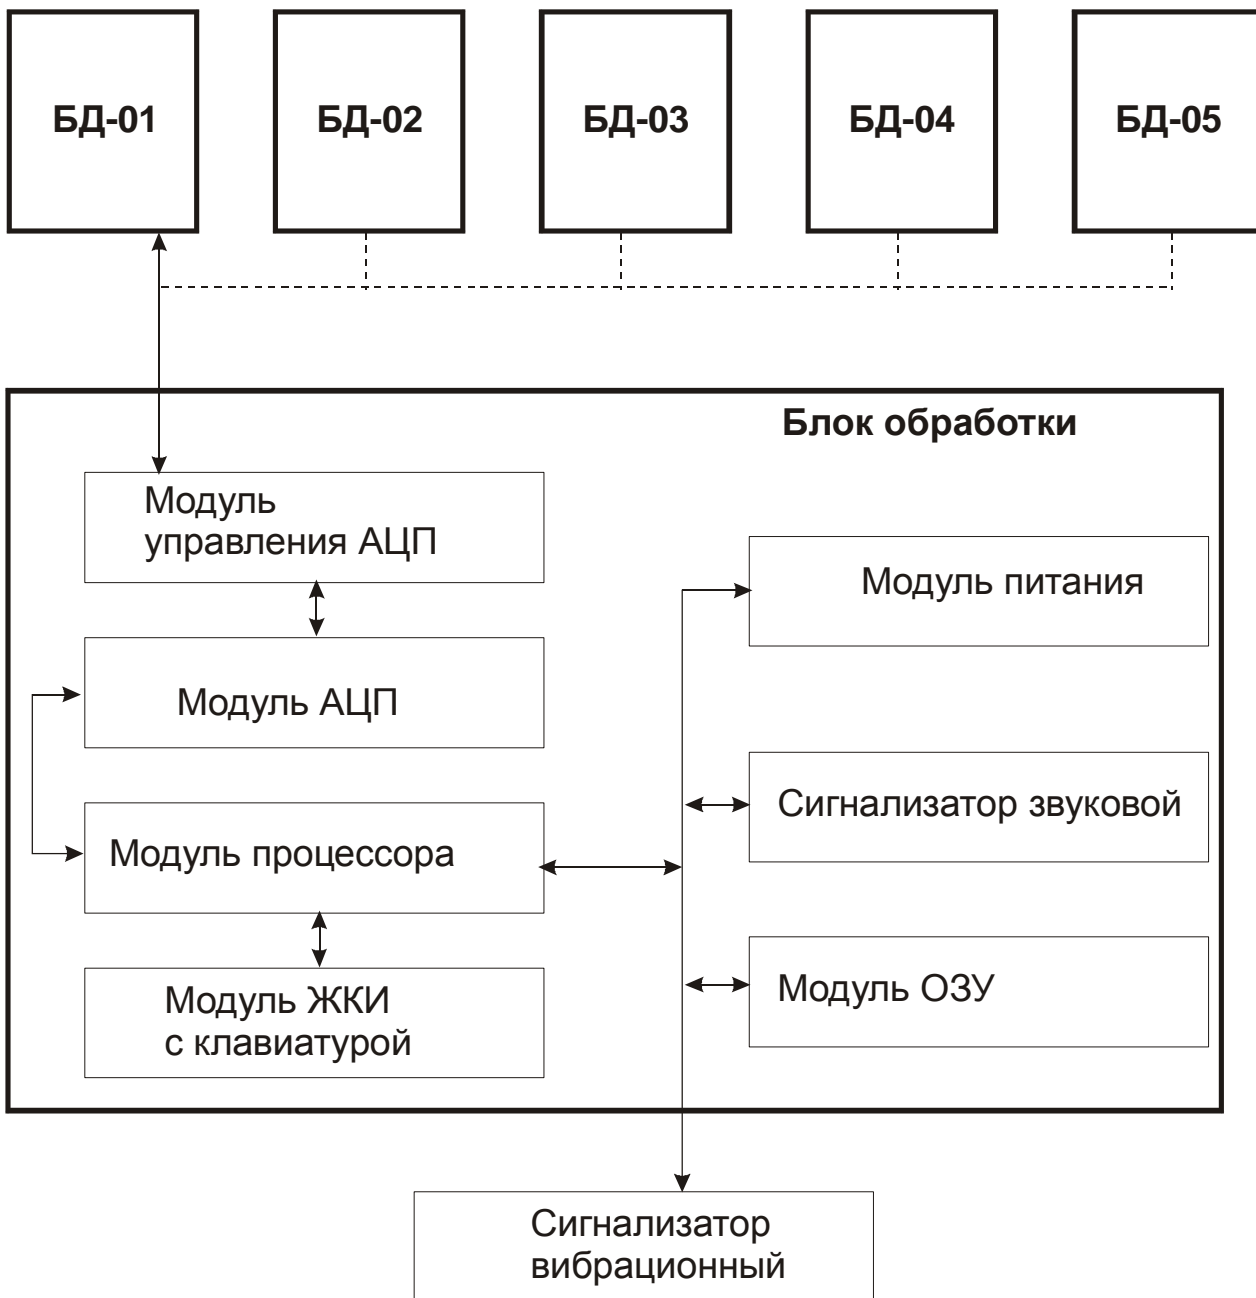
БД-01

БД-02

БД-03

БД-04

БД-05

Блок обработки

Модуль управления АЦП

Модуль питания

Модуль АЦП

Сигнализатор звуковой

Модуль процессора

Модуль ОЗУ

Модуль ЖКИ с клавиатурой

Сигнализатор вибрационный